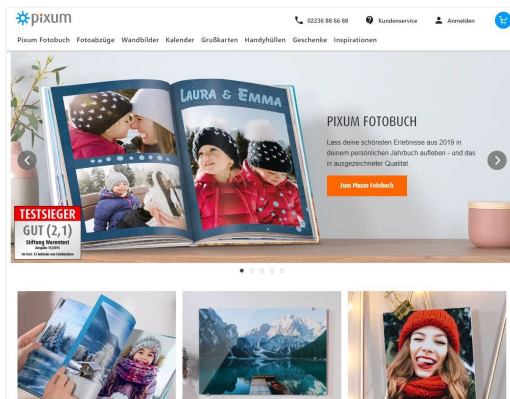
pixum

02236 88 66 88 Kundenservice Anmelden

Pixum Fotobuch Fotoabzüge Wandbilder Kalender Grußkarten Handyhüllen Geschenke Inspirationen

LAURA & EMMA

PIXUM FOTOBUCH

Lass deine schönsten Erlebnisse aus 2019 in deinem persönlichen Jahrbuch aufleben - und das in ausgezeichneter Qualität.

Zum Pixum Fotobuch

TESTSIEGER
GUT (2,1)
Stiftung Warentest
Ausgabe 11/2015
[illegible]